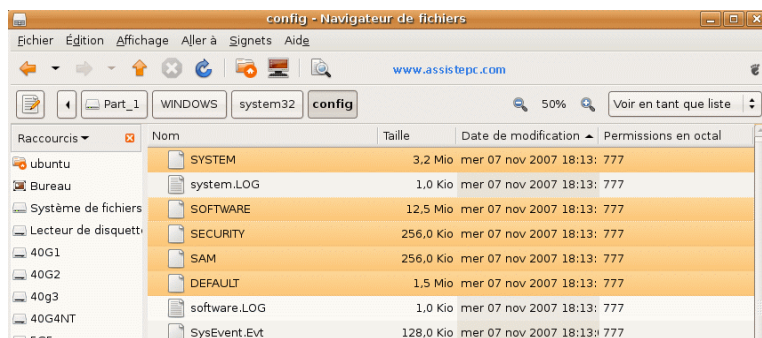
config - Navigateur de fichiers

Fichier Édition Affichage Aller à Signets Aide

www.assistepc.com

Part_1 WINDOWS system32 config 50% Voir en tant que liste

Raccourcis

ubuntu
Bureau
Système de fichiers
Lecteur de disquett
40G1
40G2
40g3
40G4NT

| Nom | Taille | Date de modification | Permissions en octal |
|---|---|---|---|
| SYSTEM | 3,2 Mio | mer 07 nov 2007 18:13: | 777 |
| system.LOG | 1,0 Kio | mer 07 nov 2007 18:13: | 777 |
| SOFTWARE | 12,5 Mio | mer 07 nov 2007 18:13: | 777 |
| SECURITY | 256,0 Kio | mer 07 nov 2007 18:13: | 777 |
| SAM | 256,0 Kio | mer 07 nov 2007 18:13: | 777 |
| DEFAULT | 1,5 Mio | mer 07 nov 2007 18:13: | 777 |
| software.LOG | 1,0 Kio | mer 07 nov 2007 18:13: | 777 |
| SysEvent.Evt | 128,0 Kio | mer 07 nov 2007 18:13: | 777 |